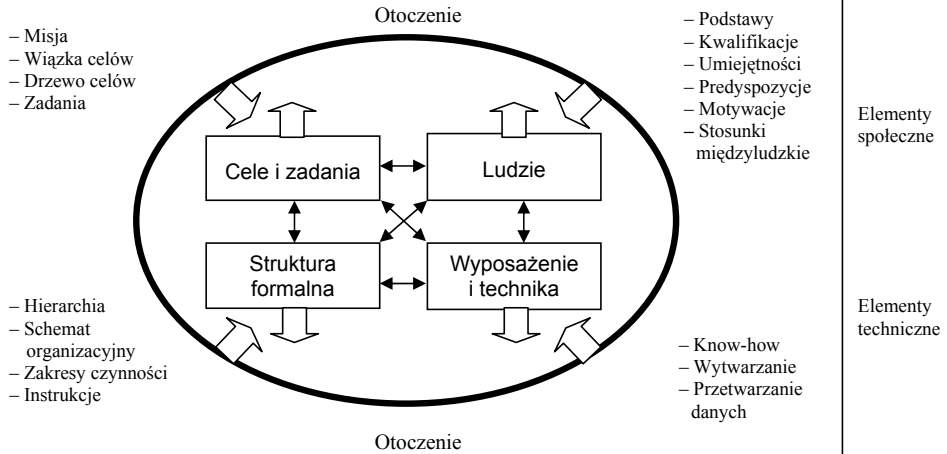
Otoczenie

– Misja
– Wiązka celów
– Drzewo celów
– Zadania

– Podstawy
– Kwalifikacje
– Umiejętności
– Predyspozycje
– Motywacje
– Stosunki międzyludzkie

Elementy społeczne

Cele i zadania

Ludzie

Struktura formalna

Wyposażenie i technika

– Hierarchia
– Schemat organizacyjny
– Zakresy czynności
– Instrukcje

Elementy techniczne

– Know-how
– Wytwarzanie
– Przetwarzanie danych

Otoczenie